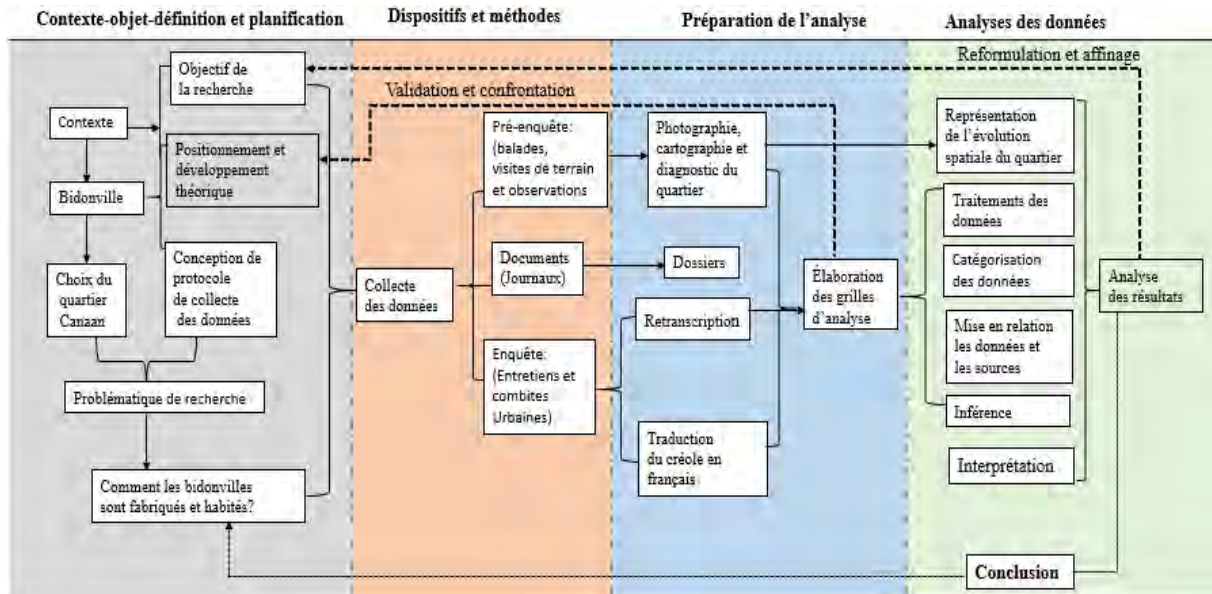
Contexte-objet-définition et planification

Dispositifs et méthodes

Préparation de l'analyse

Analyses des données

Reformulation et affinage

Objectif de la recherche

Validation et confrontation

Contexte

Positionnement et développement théorique

Bidonville

Choix du quartier Canaan

Conception de protocole de collecte des données

Problématique de recherche

Comment les bidonvilles sont fabriqués et habités?

Collecte des données

Pré-enquête: (balades, visites de terrain et observations)

Documents (Journaux)

Enquête: (Entretiens et combites Urbaines)

Photographie, cartographie et diagnostic du quartier

Dossiers

Retranscription

Traduction du créole en français

Élaboration des grilles d'analyse

Représentation de l'évolution spatiale du quartier

Traitements des données

Catégorisation des données

Mise en relation les données et les sources

Inférence

Interprétation

Analyse des résultats

Conclusion